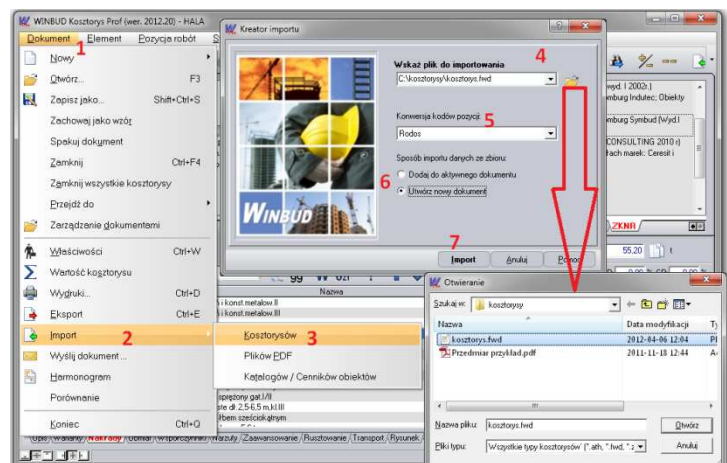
WINBUD Kosztorys Prof (wer. 2012.20) - HALA

Dokument 1 Element Pozycja robót S

Nowy
Otwórz... F3
Zapisz jako... Shift+Ctrl+S
Zachowaj jako wzór
Spakuj dokument
Zamknij Ctrl+F4
Zamknij wszystkie kosztorysy
Przejdź do
Zarządzanie dokumentami
Właściwości Ctrl+W
Wartość kosztorysu
Wydruki... Ctrl+D
Eksport Ctrl+E
Import 2
Wyślij dokument...
Harmonogram
Porównanie
Koniec Ctrl+Q

Kosztorysów 3
Plików PDF
Katalogów / Cenników obiektów

Kreator importu

WINBUD

Wskaż plik do importowania 4
C:\kosztorysy\kosztorys.fwd

Konwersja kodów pozycji: 5
Rodos

Sposób importu danych ze zbioru:
6
Dodaj do aktywnego dokumentu
Utwórz nowy dokument

7
Import
Anuluj
Pomoc

Wyd. I 2002r.)
mburg Indutec; Obiekty
mburg Symbud (Wyd.I
CONSULTING 2010 r)
ach marek: Ceresit i

ZKNR
55.20

Nazwa
i konst.metalow.II
i konst.metalow.III
sprężony gat.I/II
ste dl.2,5-6,5 m,kl.III
bem sześcienk głrym

Otwieranie

Szukaj w: kosztorysy

Nazwa
Data modyfikacji
kosztorys.fwd 2012-04-06 12:04
Przedmiar przykład.pdf 2011-11-18 12:44

Nazwa pliku: kosztorys.fwd
Pliki typu: Wszystkie typy kosztorysów (*.ath, *.fwd, *.z
Otwórz
Anuluj

Opis Warianty Nakłady Obmiar Współczynniki Narzuty Zaawansowanie Rusztowanie Transport Rysunek